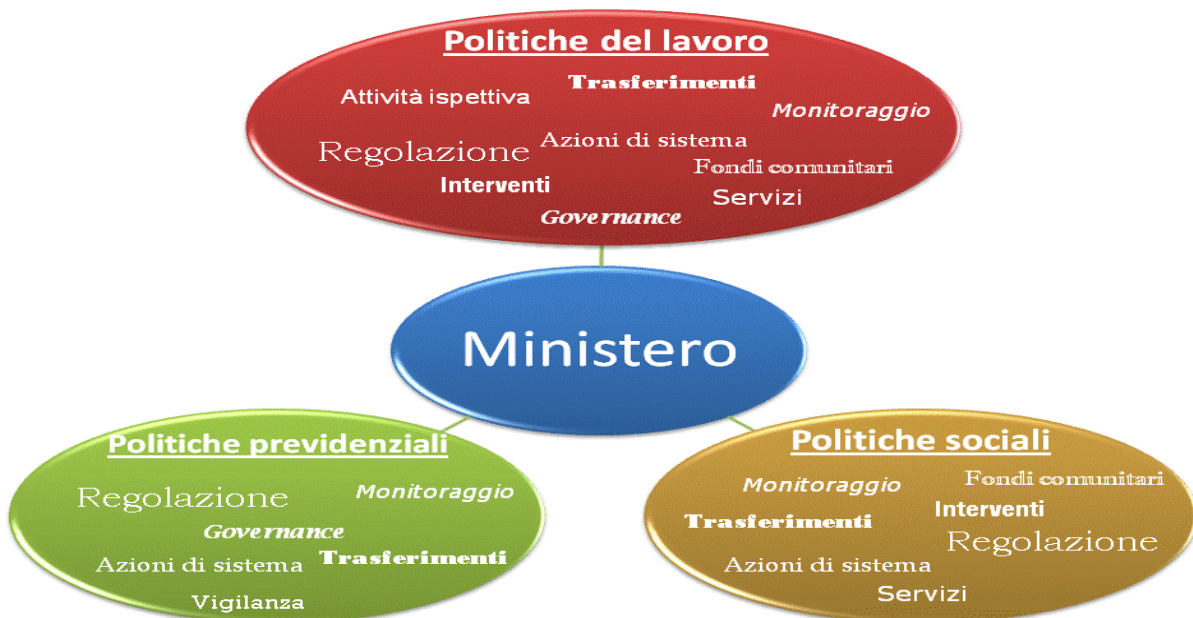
Politiche del lavoro

Attività ispettiva Trasferimenti Monitoraggio

Regolazione Azioni di sistema

Fondi comunitari

Interventi Servizi

Governance

Ministero

Politiche previdenziali

Regolazione Monitoraggio

Governance

Azioni di sistema Trasferimenti

Vigilanza

Politiche sociali

Monitoraggio Fondi comunitari

Interventi

Trasferimenti

Regolazione

Azioni di sistema

Servizi